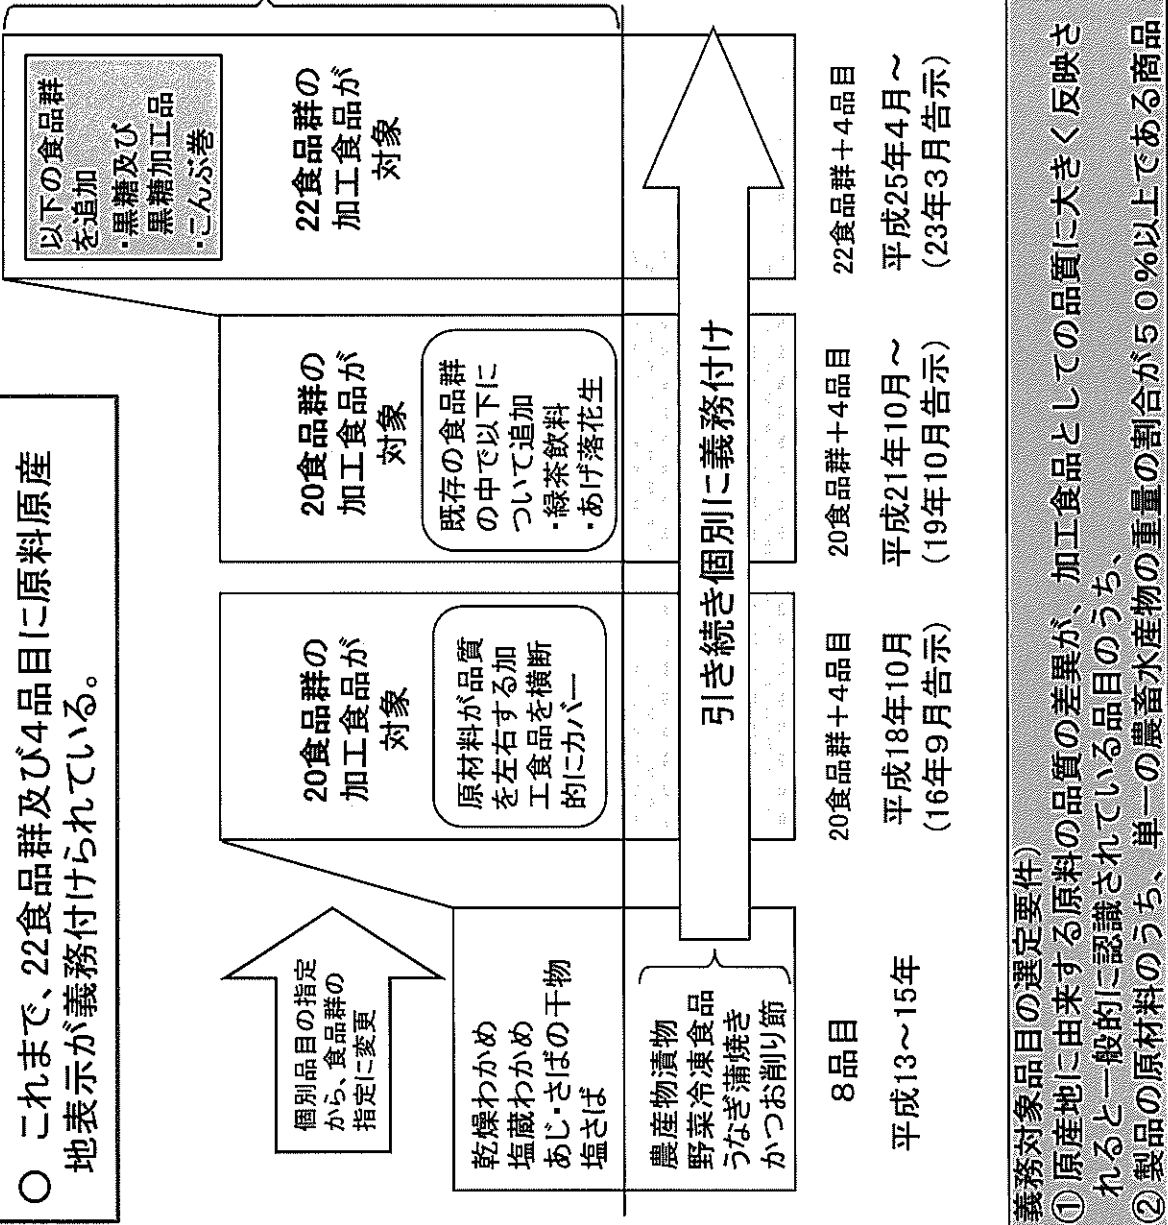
○ これまで、22食品群及び4品目に原料原産地表示が義務付けられている。

個別品目の指定から、食品群の指定に変更

乾燥わかめ
塩蔵わかめ
あじ・さばの干物
塩さば

農産物漬物
野菜冷凍食品
うなぎ蒲焼き
かつお削り節

8品目

平成13～15年

20食品群の加工食品が対象

原材料が品質を左右する加工食品を横断的にカバー

20食品群＋4品目

平成18年10月
（16年9月告示）

20食品群の加工食品が対象

既存の食品群の中で以下について追加
・緑茶飲料
・あげ落花生

20食品群＋4品目

平成21年10月～
（19年10月告示）

22食品群の加工食品が対象

以下の食品群を追加
・黒糖及び黒糖加工品
・こんぶ巻

22食品群＋4品目

平成25年4月～
（23年3月告示）

引き続き個別に義務付け

義務対象品目の選定要件）
① 原産地に由来する原料の品質の差異が、加工食品としての品質に大きく反映されると一般的に認識されている品目のうち、
② 製品の原材料のうち、単一の農畜水産物の重量の割合が５０％以上である商品